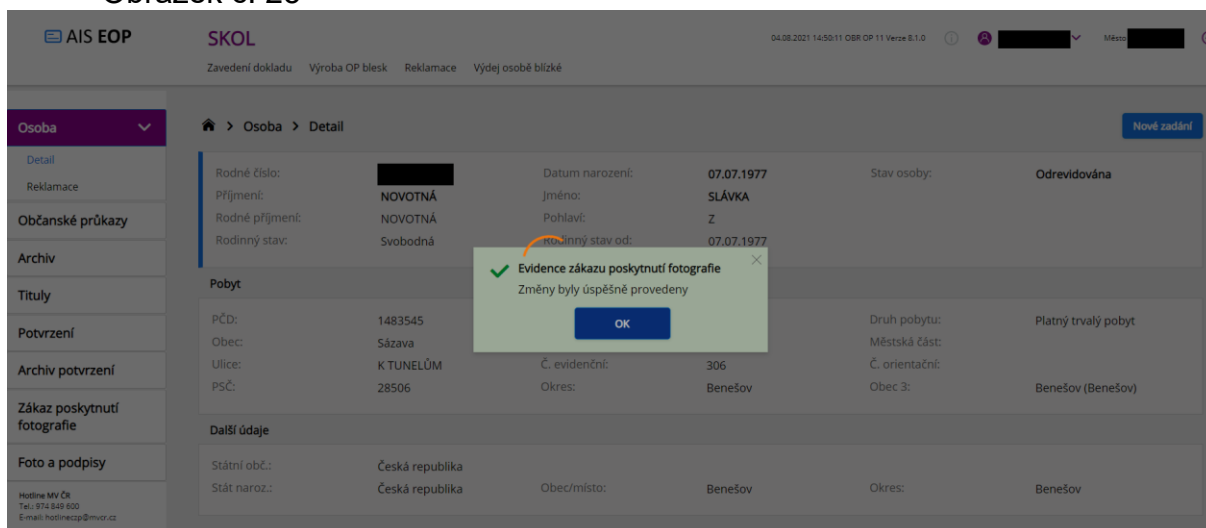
Obrázek č. 25

AIS EOP

SKOL

Zavedení dokladu Výroba OP blesk Reklamace Výdej osobě blízké

04.08.2021 14:50:11 OBR OP 11 Verze 8.1.0

Město

Osoba

Detail

Reklamace

Občanské průkazy

Archiv

Tituly

Potvrzení

Archiv potvrzení

Zákaz poskytnutí fotografie

Foto a podpisy

Hotline MV ČR
Tel.: 974 849 600
E-mail: hotlineczp@mvcr.cz

Osoba > Detail

Nové zadání

| Rodné číslo: | | Datum narození: | 07.07.1977 | Stav osoby: | Odrevidována |
|---|---|---|---|---|---|
| Příjmení: | NOVOTNÁ | Jméno: | SLÁVKA | | |
| Rodné příjmení: | NOVOTNÁ | Pohlaví: | Z | | |
| Rodinný stav: | Svobodná | Rodinný stav od: | 07.07.1977 | | |

Pobyt

| PČD: | 1483545 | | | Druh pobytu: | Platný trvalý pobyt |
|---|---|---|---|---|---|
| Obec: | Sázava | | | Městská část: | |
| Ulice: | K TUNELŮM | Č. evidenční: | 306 | Č. orientační: | |
| PSČ: | 28506 | Okres: | Benešov | Obec 3: | Benešov (Benešov) |

Další údaje

| Státní obč.: | Česká republika | | | | |
|---|---|---|---|---|---|
| Stát naroz.: | Česká republika | Obec/místo: | Benešov | Okres: | Benešov |

Evidence zákazu poskytnutí fotografie

Změny byly úspěšně provedeny

OK